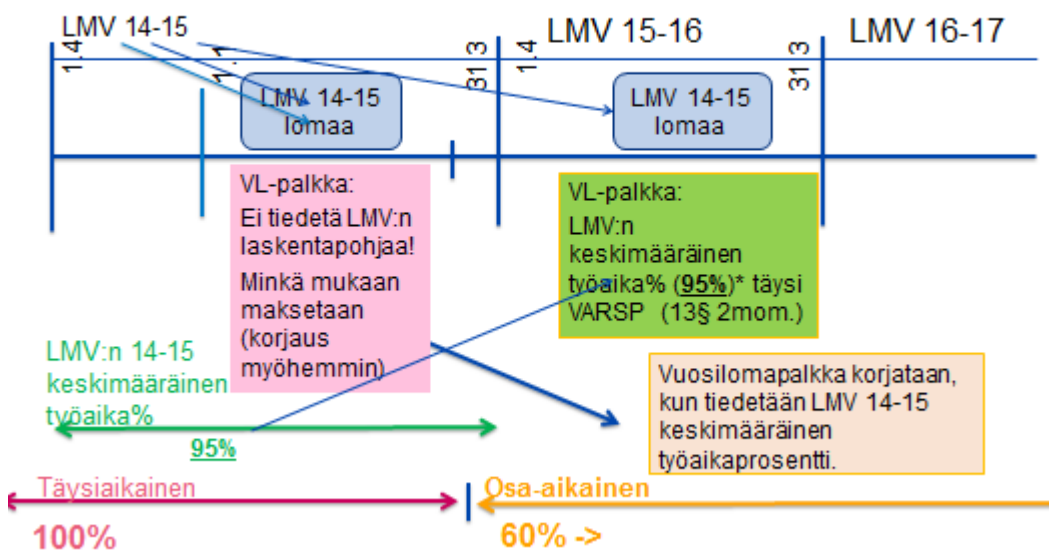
LMV 14-15

LMV 15-16

LMV 16-17

1.4

1.1

31.3

1.4

31.3

LMV 14-15 lomaa

LMV 14-15 lomaa

VL-palkka:
Ei tiedetä LMV:n laskentapohjaa!
Minkä mukaan maksetaan (korjaus myöhemmin)

VL-palkka:
LMV:n keskimääräinen työaika% (**95%**)* täysi VARSP (13§ 2mom.)

LMV:n 14-15 keskimääräinen työaika%

95%

Vuosilomapalkka korjataan, kun tiedetään LMV 14-15 keskimääräinen työaikaprosentti.

Täysiaikainen

100%

Osa-aikainen

60% ->